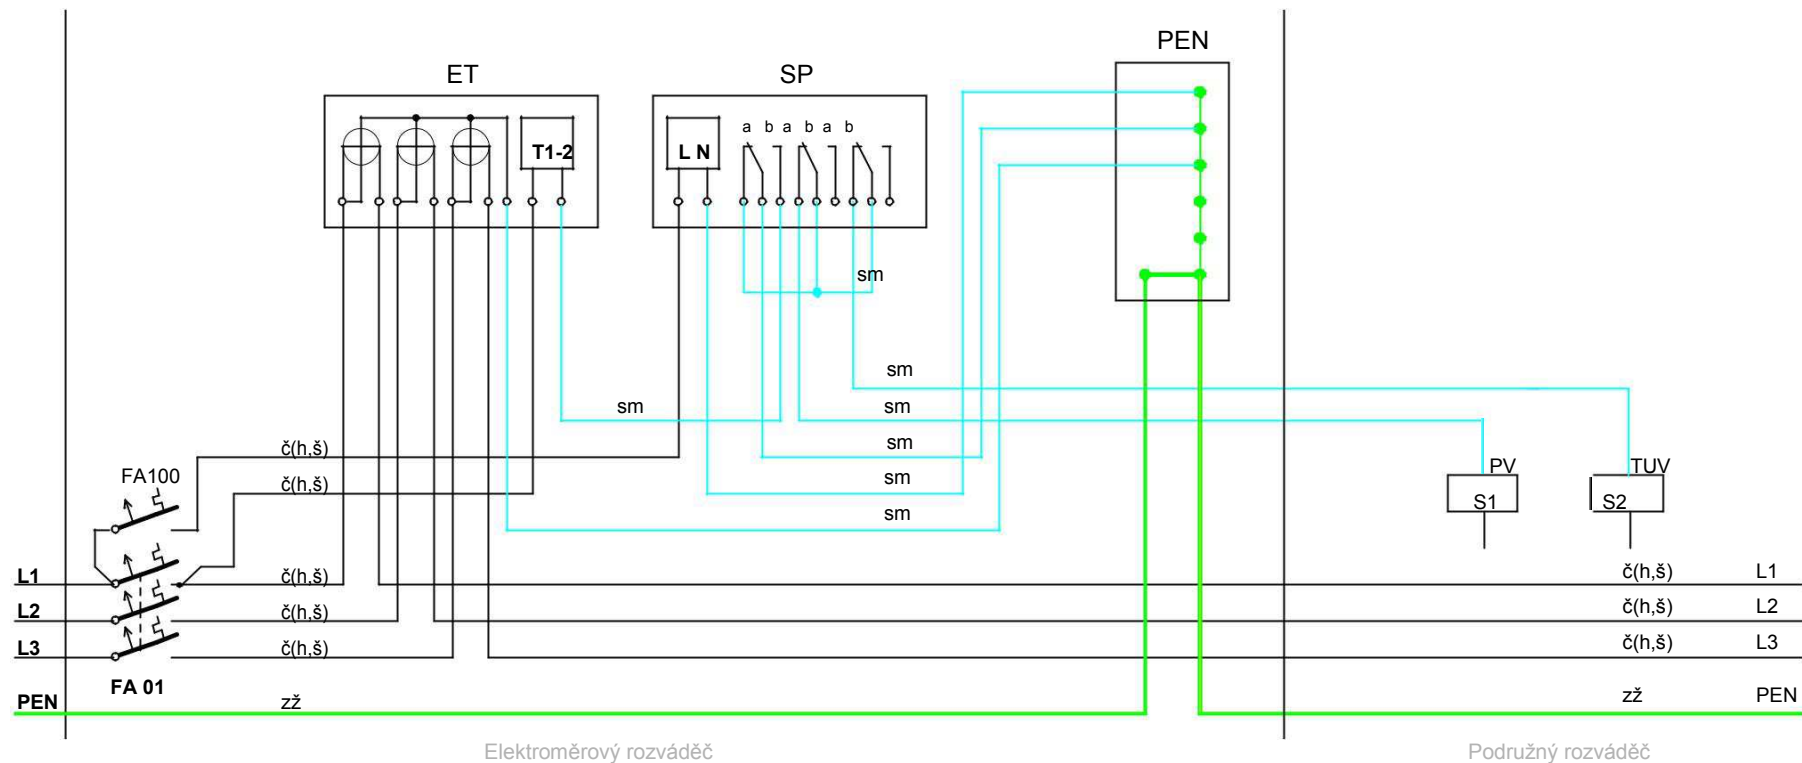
PEN

ET

SP

T1-2

L N

a b a b a b

sm

sm

sm

sm

sm

sm

sm

FA100

č(h,š)

č(h,š)

PV

TUV

S1

S2

L1

č(h,š)

L2

č(h,š)

L3

č(h,š)

FA 01

PEN

zž

č(h,š)

L1

č(h,š)

L2

č(h,š)

L3

zž

PEN

Elektroměrový rozváděč

Podružný rozváděč